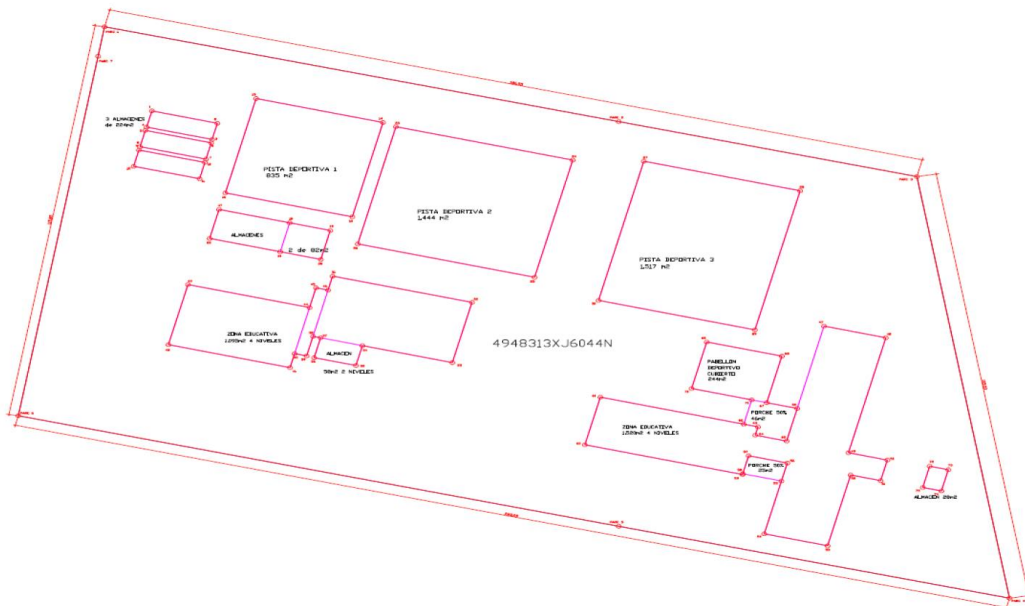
3 ALMACENES de 22m2

PISTA DEPORTIVA 1
835 m2

PISTA DEPORTIVA 2
1.444 m2

PISTA DEPORTIVA 3
1.517 m2

ALMACENES

2 de 82m2

ZONA EDUCATIVA
1095m2 4 NIVELES

ALMACEN

56m2 2 NIVELES

4948313XJ6044N

PABELLON DEPORTIVO CUBIERTO
244m2

PORCHE 50%
46m2

ZONA EDUCATIVA
1220m2 4 NIVELES

PORCHE 50%
25m2

ALMACEN 20m2